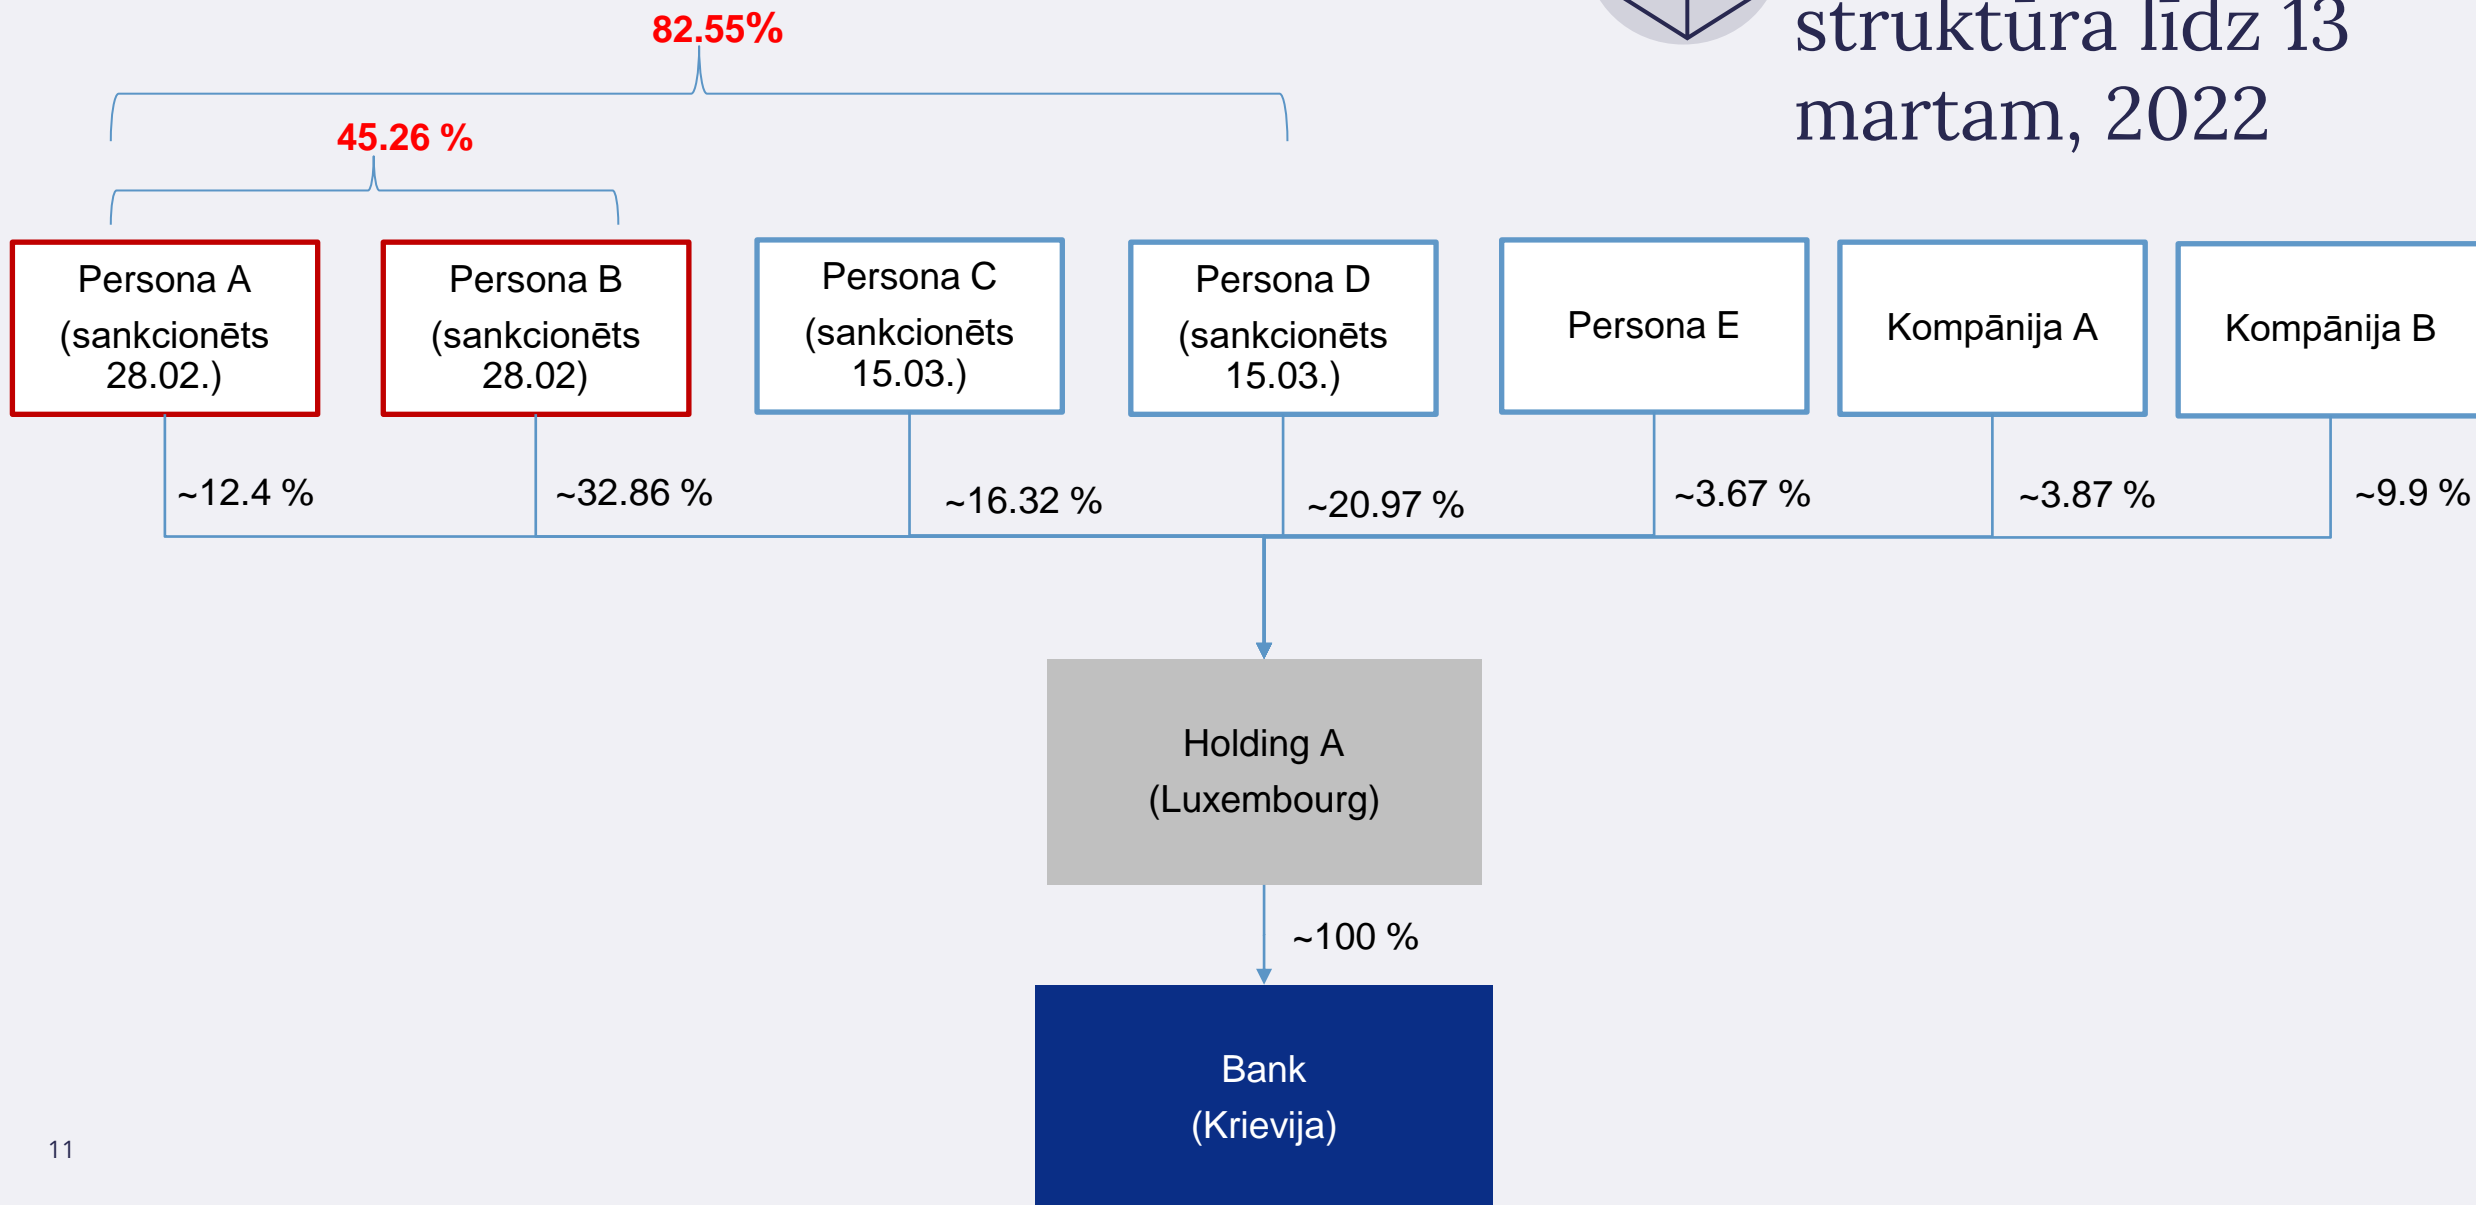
struktūra līdz 13 martam, 2022

82.55%

45.26 %

Persona A (sankcionēts 28.02.)

Persona B (sankcionēts 28.02)

Persona C (sankcionēts 15.03.)

Persona D (sankcionēts 15.03.)

Persona E

Kompānija A

Kompānija B

~12.4 %

~32.86 %

~16.32 %

~20.97 %

~3.67 %

~3.87 %

~9.9 %

Holding A (Luxembourg)

~100 %

Bank (Krievija)

11